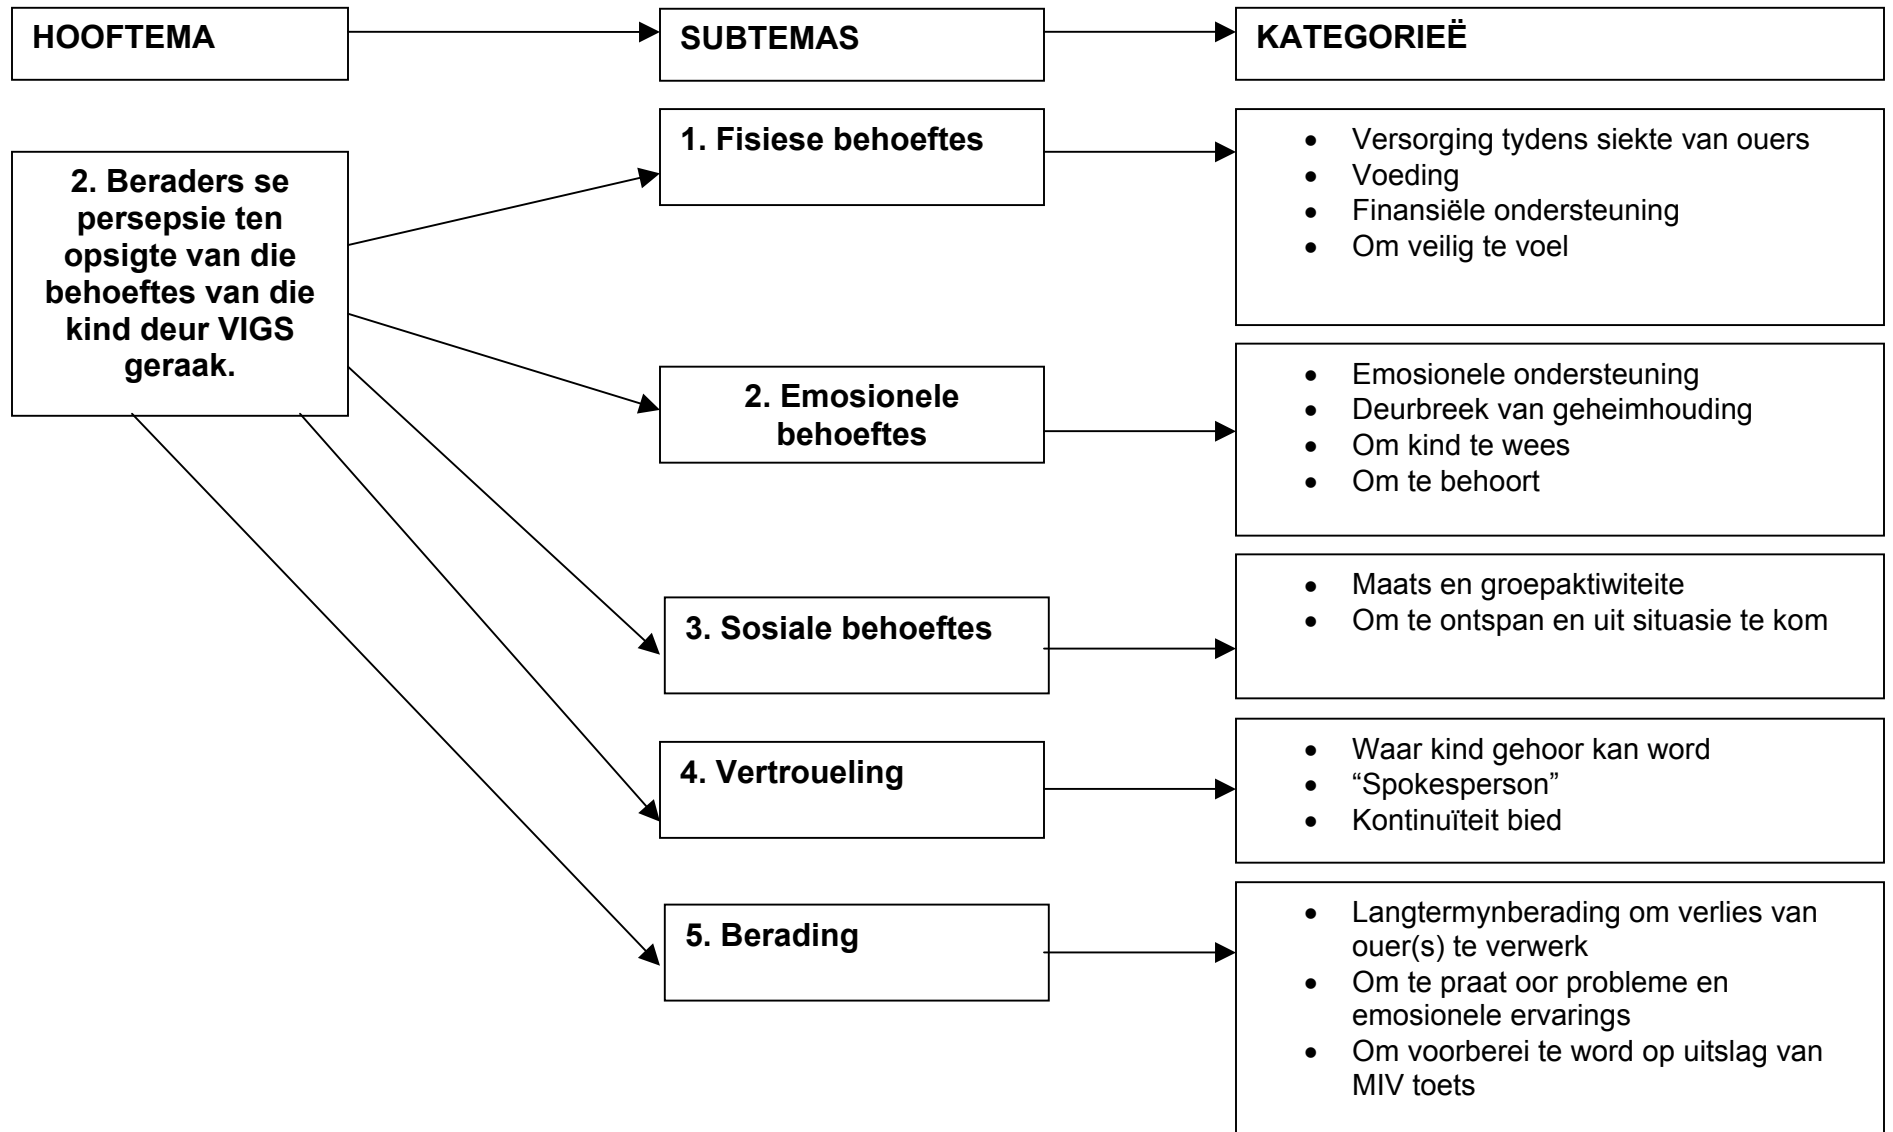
HOOFTEMA

SUBTEMAS

KATEGORIEË

2. Beraders se persepsie ten opsigte van die behoeftes van die kind deur VIGS geraak.

1. Fisiese behoeftes

- Versorging tydens siekte van ouers
- Voeding
- Finansiële ondersteuning
- Om veilig te voel

2. Emosionele behoeftes

- Emosionele ondersteuning
- Deurbreek van geheimhouding
- Om kind te wees
- Om te behoort

3. Sosiale behoeftes

- Maats en groepaktiwiteite
- Om te ontspan en uit situasie te kom

4. Vertroueling

- Waar kind gehoor kan word
- “Spokesperson”
- Kontinuïteit bied

5. Berading

- Langtermynberading om verlies van ouer(s) te verwerk
- Om te praat oor probleme en emosionele ervarings
- Om voorberei te word op uitslag van MIV toets